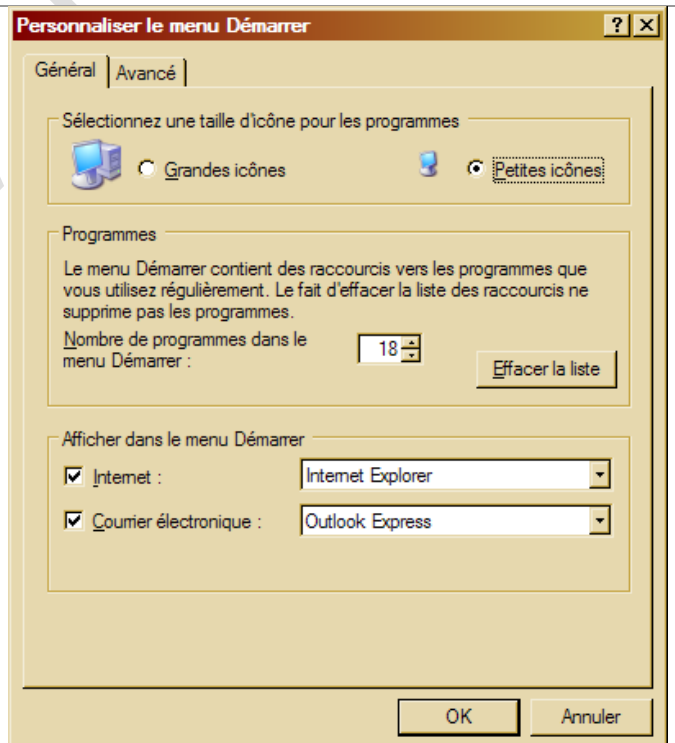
Personnaliser le menu Démarrer
?
Général
Avancé
Sélectionnez une taille d'icône pour les programmes
Grandes icônes
Petites icônes
Programmes
Le menu Démarrer contient des raccourcis vers les programmes que vous utilisez régulièrement. Le fait d'effacer la liste des raccourcis ne supprime pas les programmes.
Nombre de programmes dans le menu Démarrer :
18
Effacer la liste
Afficher dans le menu Démarrer
Internet :
Internet Explorer
Courrier électronique :
Outlook Express
OK
Annuler